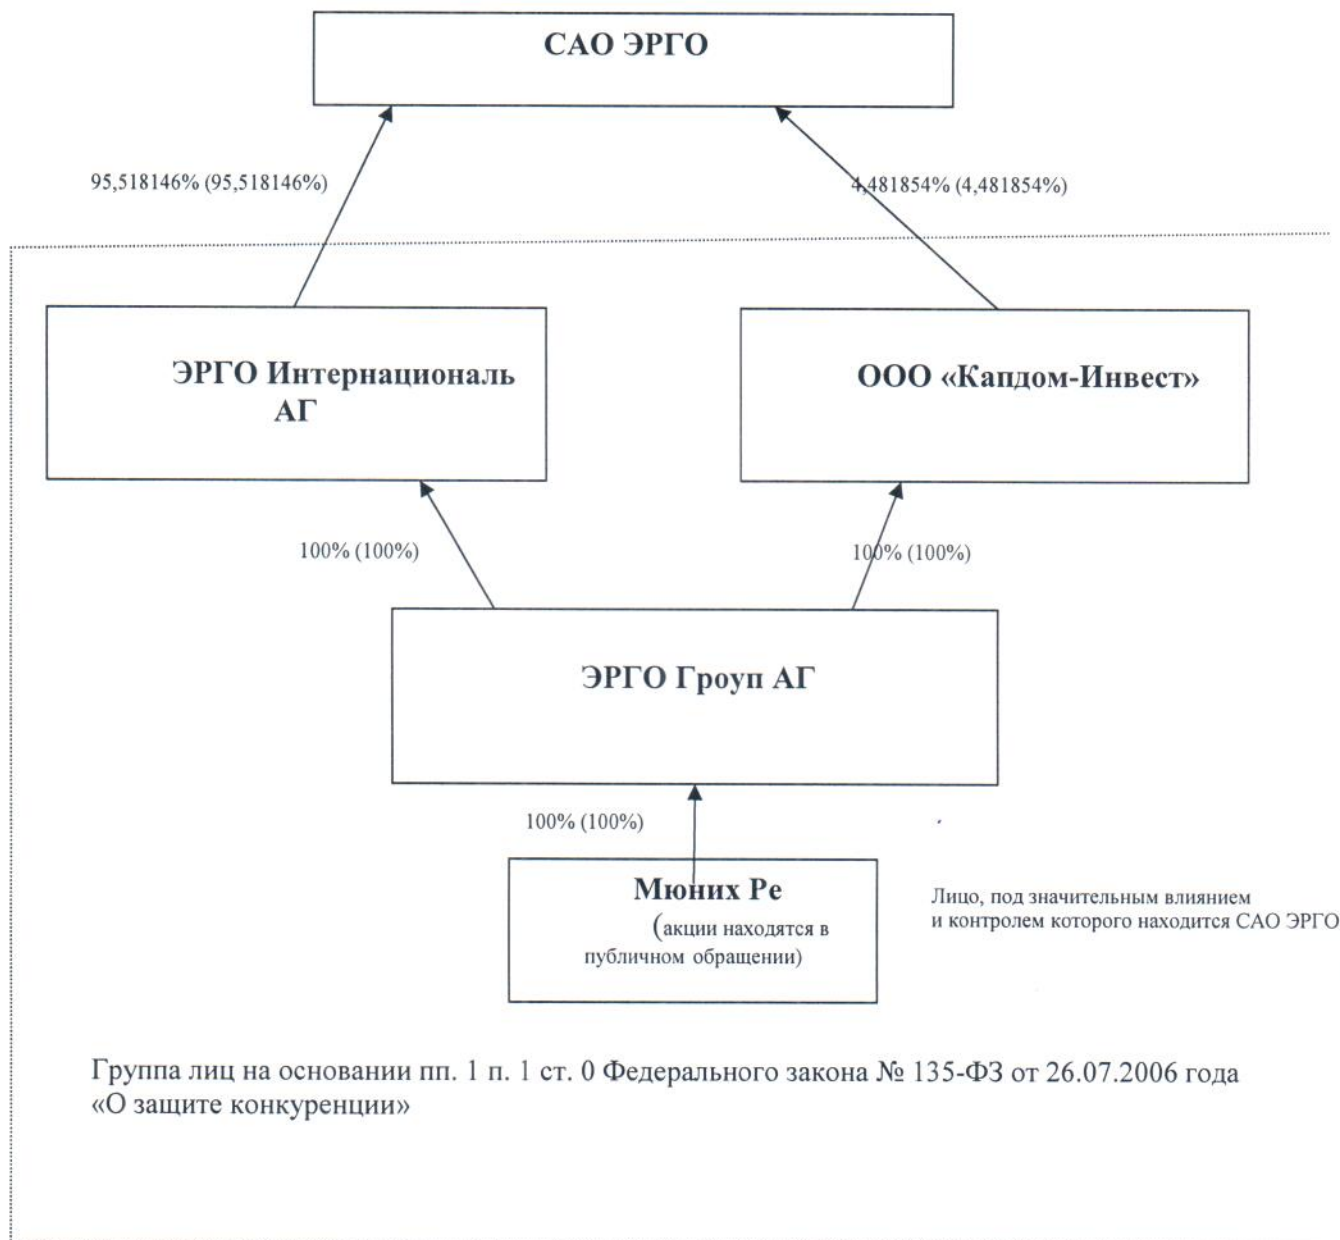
САО ЭРГО

95,518146% (95,518146%)

4,481854% (4,481854%)

ЭРГО Интернациональ АГ

ООО «Капдом-Инвест»

100% (100%)

100% (100%)

ЭРГО Гроуп АГ

100% (100%)

Мюних Ре (акции находятся в публичном обращении)

Лицо, под значительным влиянием и контролем которого находится САО ЭРГО

Группа лиц на основании пп. 1 п. 1 ст. 0 Федерального закона № 135-ФЗ от 26.07.2006 года «О защите конкуренции»